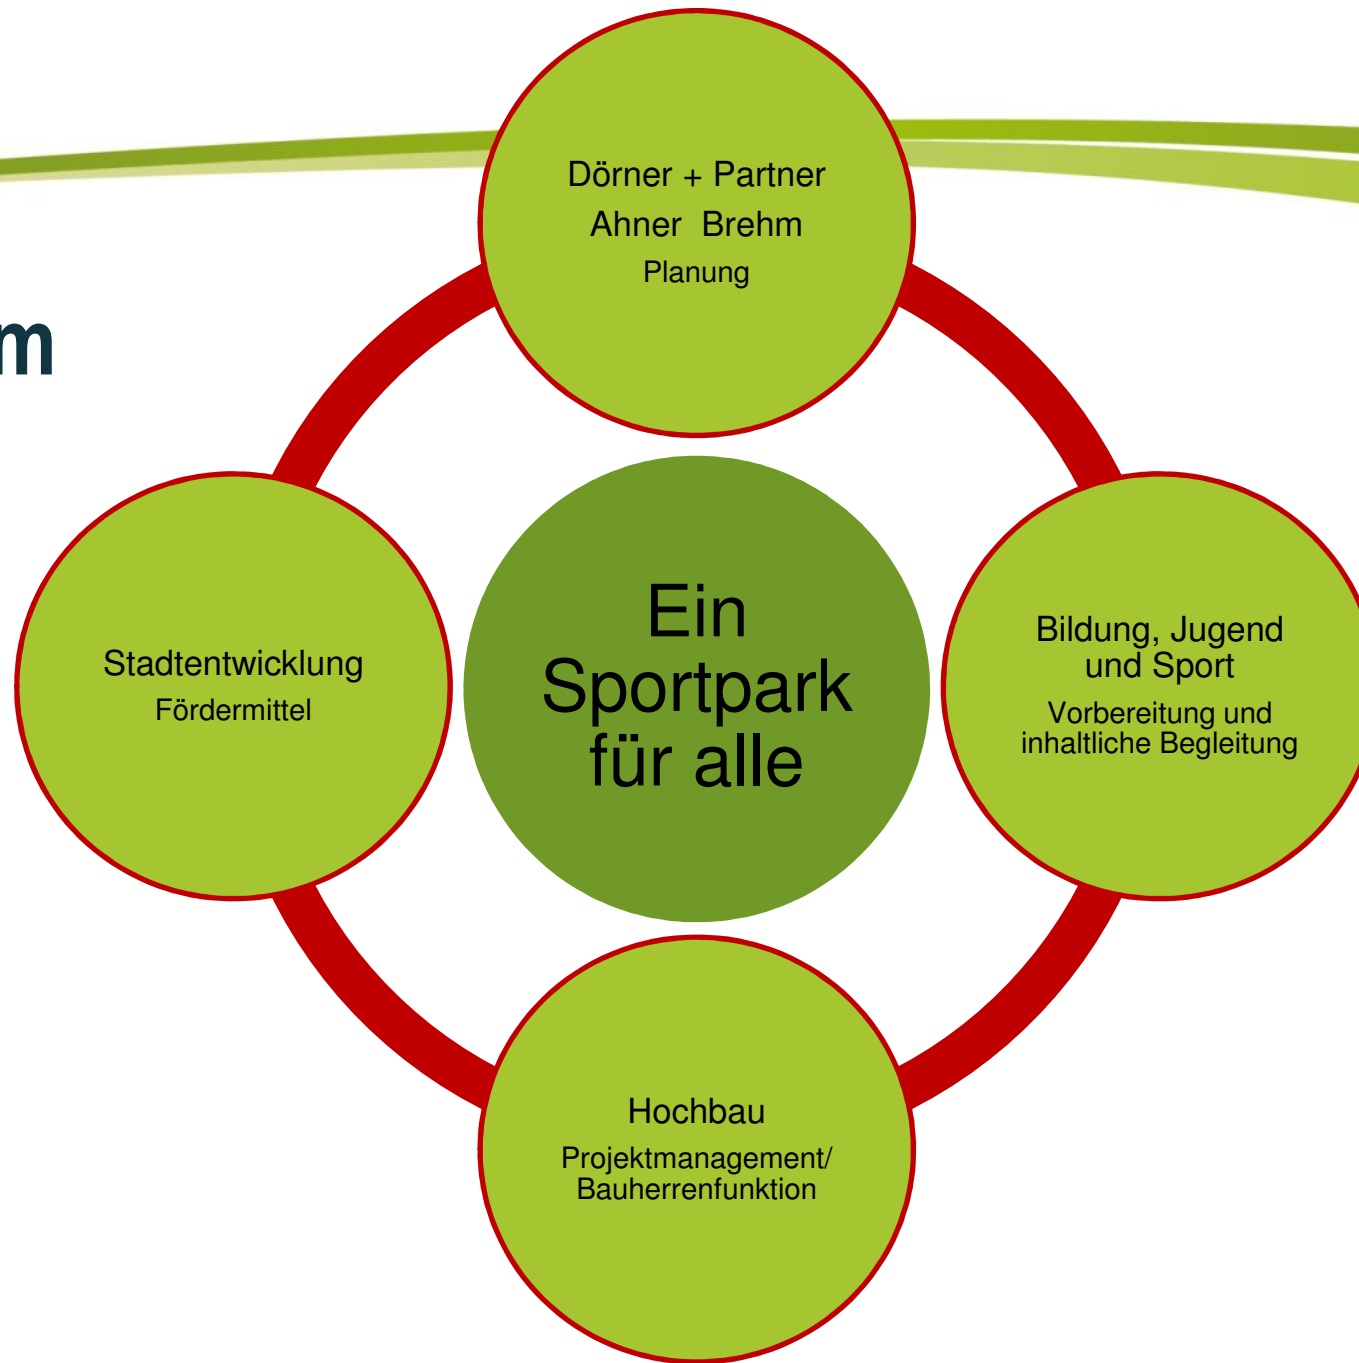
m

Dörner + Partner
Ahner Brehm
Planung

Stadtentwicklung
Fördermittel

Ein Sportpark für alle

Bildung, Jugend und Sport
Vorbereitung und inhaltliche Begleitung

Hochbau
Projektmanagement/ Bauherrenfunktion